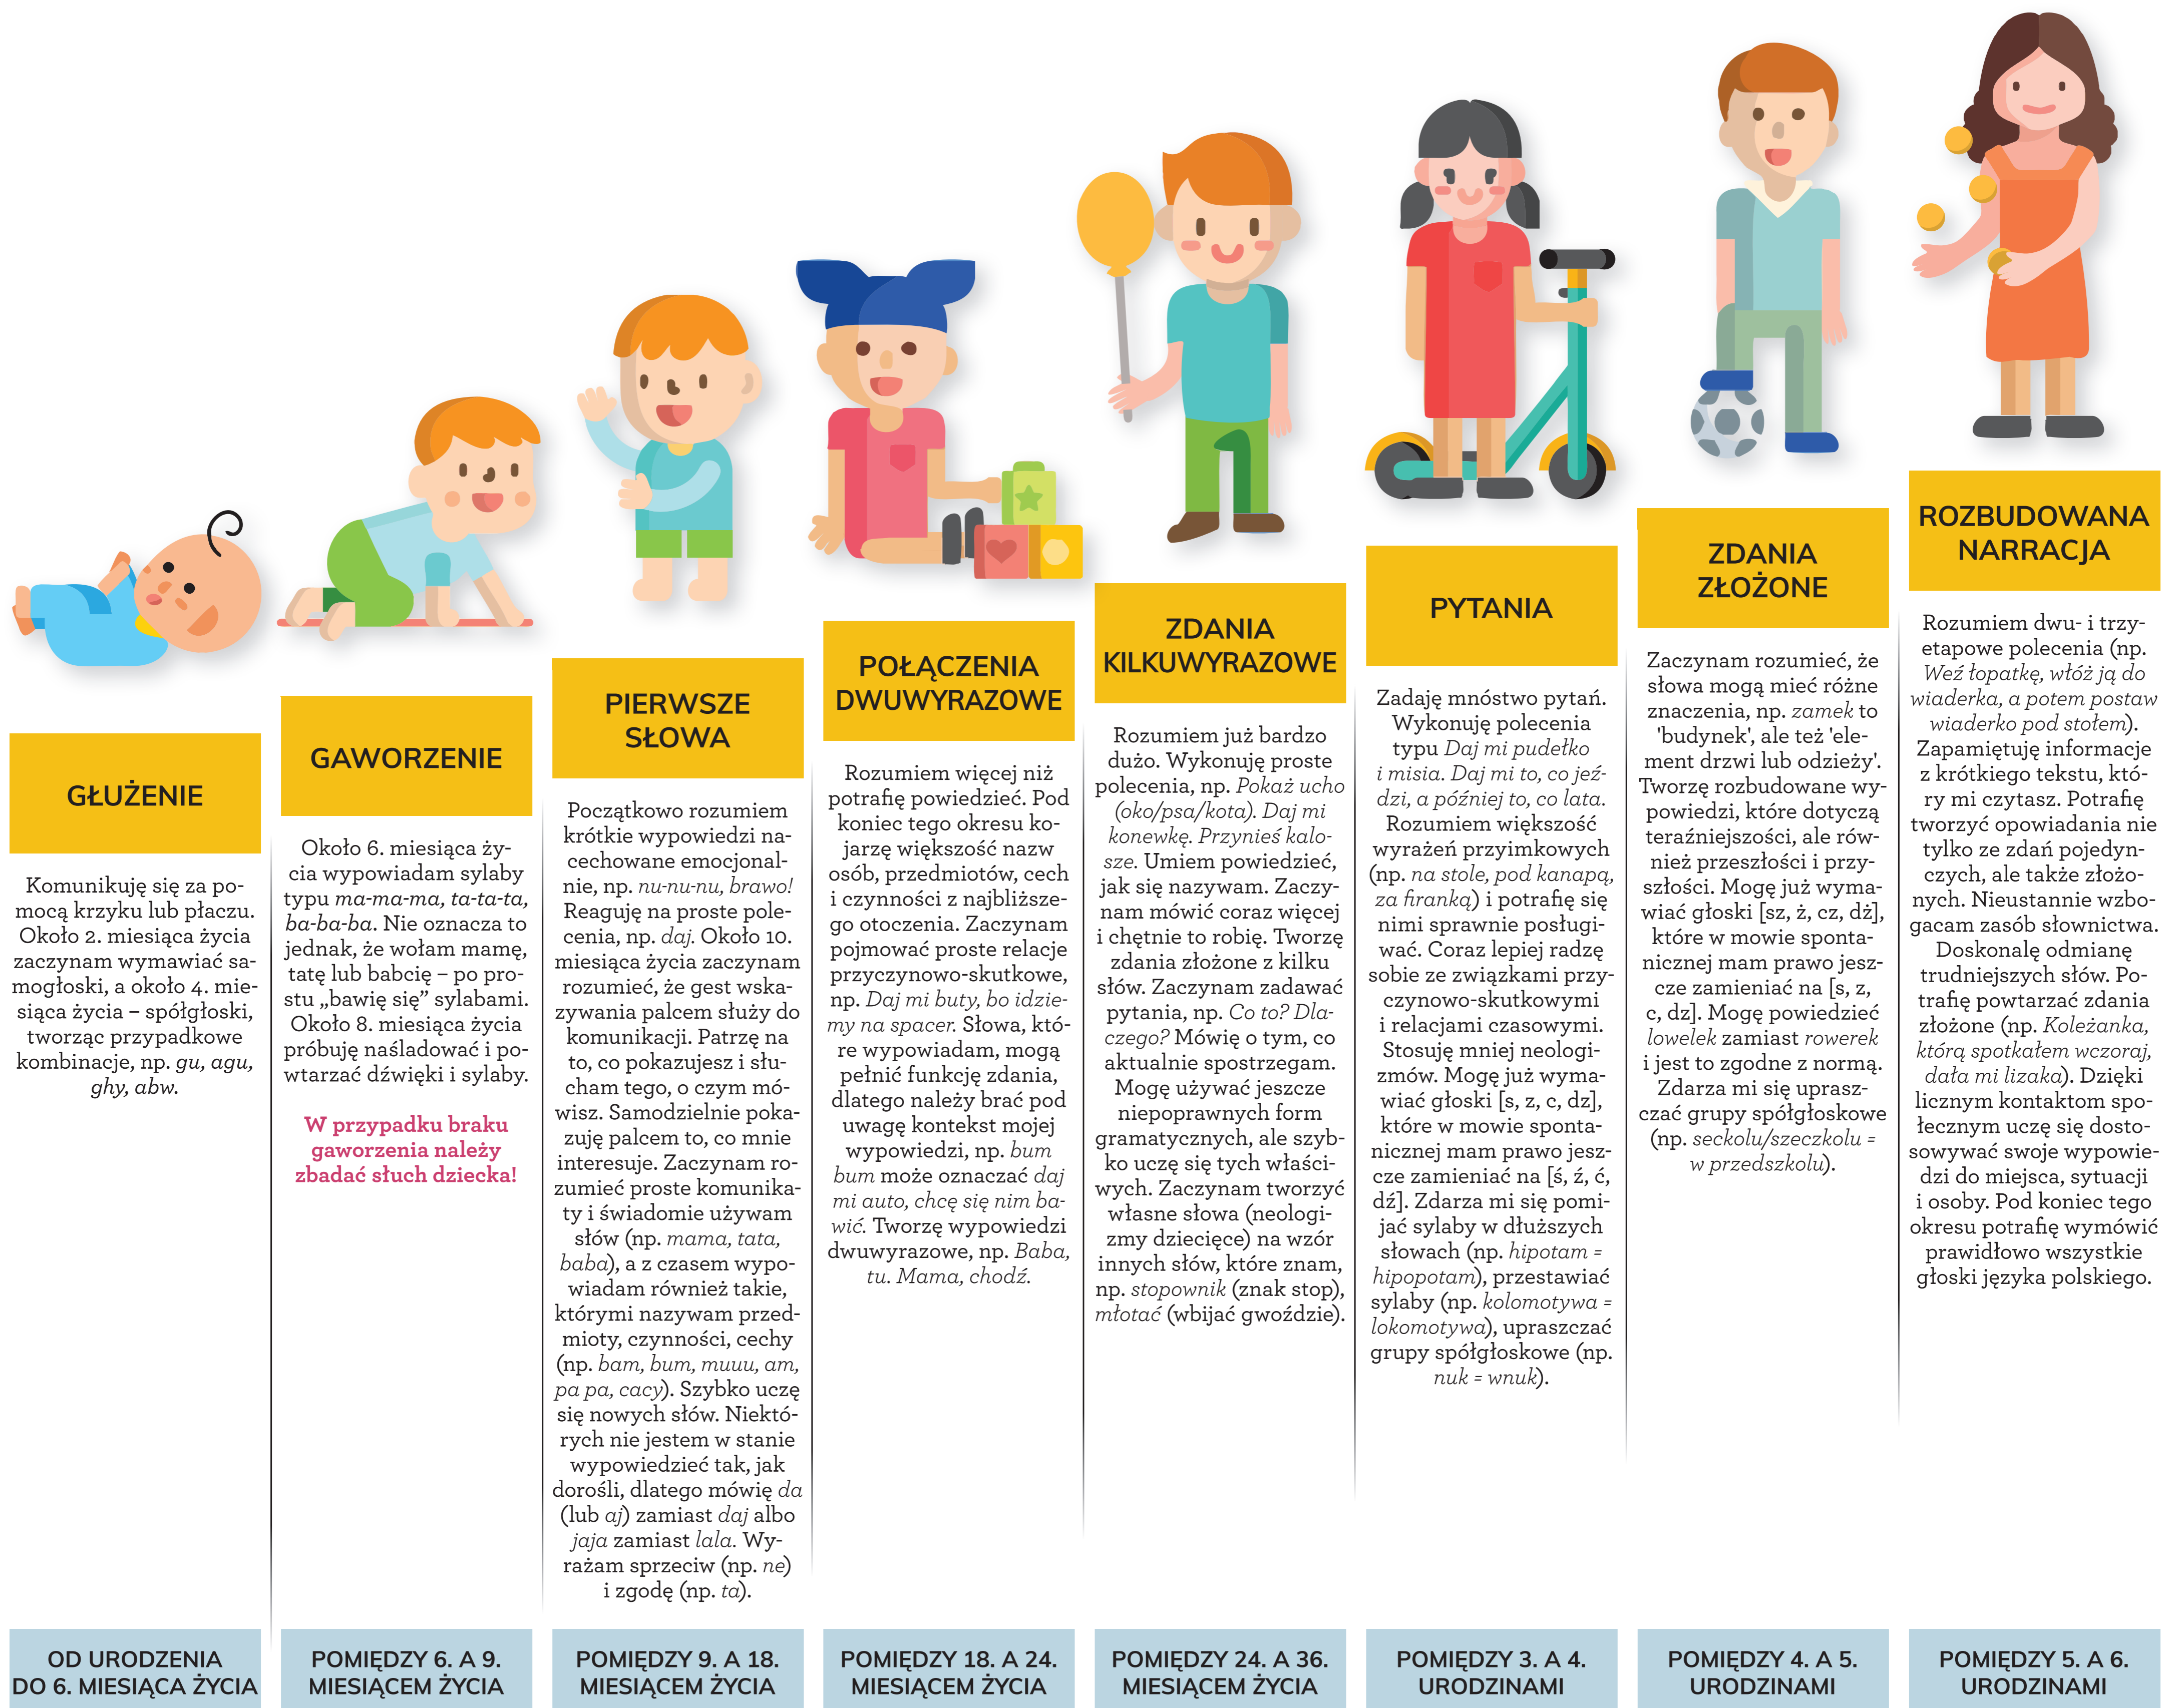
GŁUŻENIE

Komunikuję się za pomocą krzyku lub płaczu. Około 2. miesiąca życia zaczynam wymawiać samogłoski, a około 4. miesiąca życia – spółgłoski, tworząc przypadkowe kombinacje, np. *gu, agu, ghy, abw.*

OD URODZENIA DO 6. MIESIĄCA ŻYCIA

GAWORZENIE

Około 6. miesiąca życia wypowiadam sylaby typu *ma-ma-ma, ta-ta-ta, ba-ba-ba*. Nie oznacza to jednak, że wołam mamę, tatę lub babcię – po prostu „bawię się” sylabami. Około 8. miesiąca życia próbuję naśladować i powtarzać dźwięki i sylaby.

W przypadku braku gaworzenia należy zbadać słuch dziecka!

POMIĘDZY 6. A 9. MIESIĄCEM ŻYCIA

PIERWSZE SŁOWA

Początkowo rozumiem krótkie wypowiedzi nacechowane emocjonalnie, np. *nu-nu-nu, brawo!* Reaguję na proste polecenia, np. *daj*. Około 10. miesiąca życia zaczynam rozumieć, że gest wskazywania palcem służy do komunikacji. Patrzę na to, co pokazujesz i słucham tego, o czym mówisz. Samodzielnie pokazuję palcem to, co mnie interesuje. Zaczynam rozumieć proste komunikaty i świadomie używam słów (np. *mama, tata, baba*), a z czasem wypowiadam również takie, którymi nazywam przedmioty, czynności, cechy (np. *bam, bum, muuu, am, pa pa, cacy*). Szybko uczę się nowych słów. Niektórych nie jestem w stanie wypowiedzieć tak, jak dorośli, dlatego mówię *da* (lub *aj*) zamiast *daj* albo *jaja* zamiast *lala*. Wyrażam sprzeciw (np. *ne*) i zgodę (np. *ta*).

POMIĘDZY 9. A 18. MIESIĄCEM ŻYCIA

POŁĄCZENIA DWUWYRAZOWE

Rozumiem więcej niż potrafię powiedzieć. Pod koniec tego okresu kojarzę większość nazw osób, przedmiotów, cech i czynności z najbliższego otoczenia. Zaczynam pojmować proste relacje przyczynowo-skutkowe, np. *Daj mi buty, bo idziemy na spacer.* Słowa, które wypowiadam, mogą pełnić funkcję zdania, dlatego należy brać pod uwagę kontekst mojej wypowiedzi, np. *bum bum* może oznaczać *daj mi auto, chcę się nim bawić.* Tworzę wypowiedzi dwuwyrazowe, np. *Baba, tu. Mama, chodź.*

POMIĘDZY 18. A 24. MIESIĄCEM ŻYCIA

ZDANIA KILKUWYRAZOWE

Rozumiem już bardzo dużo. Wykonuję proste polecenia, np. *Pokaż ucho (oko/psa/kota). Daj mi konewkę. Przynieś kalosze.* Umiem powiedzieć, jak się nazywam. Zaczynam mówić coraz więcej i chętnie to robię. Tworzę zdania złożone z kilku słów. Zaczynam zadawać pytania, np. *Co to? Dlaczego?* Mówię o tym, co aktualnie spostrzegam. Mogę używać jeszcze niepoprawnych form gramatycznych, ale szybko uczę się tych właściwych. Zaczynam tworzyć własne słowa (neologizmy dziecięce) na wzór innych słów, które znam, np. *stopownik* (znak stop), *młotać* (wbijać gwóździe).

POMIĘDZY 24. A 36. MIESIĄCEM ŻYCIA

PYTANIA

Zadaję mnóstwo pytań. Wykonuję polecenia typu *Daj mi pudełko i misia. Daj mi to, co jeździ, a później to, co lata.* Rozumiem większość wyrażeń przyimkowych (np. *na stole, pod kanapą, za firanką*) i potrafię się nimi sprawnie posługiwać. Coraz lepiej radzę sobie ze związkami przyczynowo-skutkowymi i relacjami czasowymi. Stosuję mniej neologizmów. Mogę już wymawiać głoski [s, z, c, dz], które w mowie spontanicznej mam prawo jeszcze zamieniać na [ś, ź, ć, dź]. Zdarza mi się pomijać sylaby w dłuższych słowach (np. *hipotam = hipopotam*), przestawiać sylaby (np. *kolomotywa = lokomotywa*), upraszczać grupy spółgłoskowe (np. *nuk = wnuk*).

POMIĘDZY 3. A 4. URODZINAMI

ZDANIA ZŁOŻONE

Zaczynam rozumieć, że słowa mogą mieć różne znaczenia, np. *zamek* to 'budynek', ale też 'element drzwi lub odzieży'. Tworzę rozbudowane wypowiedzi, które dotyczą teraźniejszości, ale również przeszłości i przyszłości. Mogę już wymawiać głoski [sz, ż, cz, dż], które w mowie spontanicznej mam prawo jeszcze zamieniać na [s, z, c, dz]. Mogę powiedzieć *lowelek* zamiast *rowerek* i jest to zgodne z normą. Zdarza mi się upraszczać grupy spółgłoskowe (np. *seckolu/szeczkolu = w przedszkolu*).

POMIĘDZY 4. A 5. URODZINAMI

ROZBUDOWANA NARRACJA

Rozumiem dwu- i trzyetapowe polecenia (np. *Weź łopatkę, włóż ją do wiaderka, a potem postaw wiaderko pod stołem*). Zapamiętuję informacje z krótkiego tekstu, który mi czytasz. Potrafię tworzyć opowiadania nie tylko ze zdań pojedynczych, ale także złożonych. Nieustannie wzbogacam zasób słownictwa. Doskonalę odmianę trudniejszych słów. Potrafię powtarzać zdania złożone (np. *Koleżanka, którą spotkałem wczoraj, dała mi lizaka*). Dzięki licznym kontaktom społecznym uczę się dostosowywać swoje wypowiedzi do miejsca, sytuacji i osoby. Pod koniec tego okresu potrafię wymówić prawidłowo wszystkie głoski języka polskiego.

POMIĘDZY 5. A 6. URODZINAMI